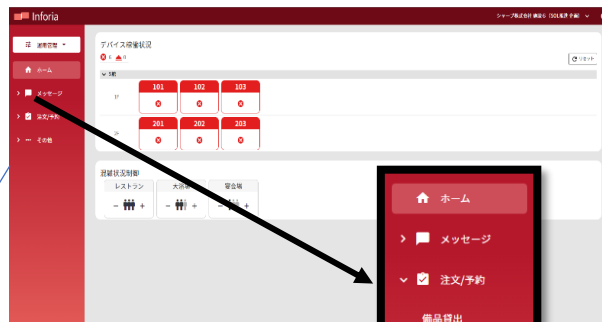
Inforia

シャープ株式会社 備品 (SOL推進 手順)

運用管理

ホーム

メッセージ

注文/予約

その他

デバイス稼働状況

0 0

リセット

5階

1F

101

102

103

2F

201

202

203

混雑状況制御

レストラン

大浴場

宴会場

ホーム

メッセージ

注文/予約

備品貸出